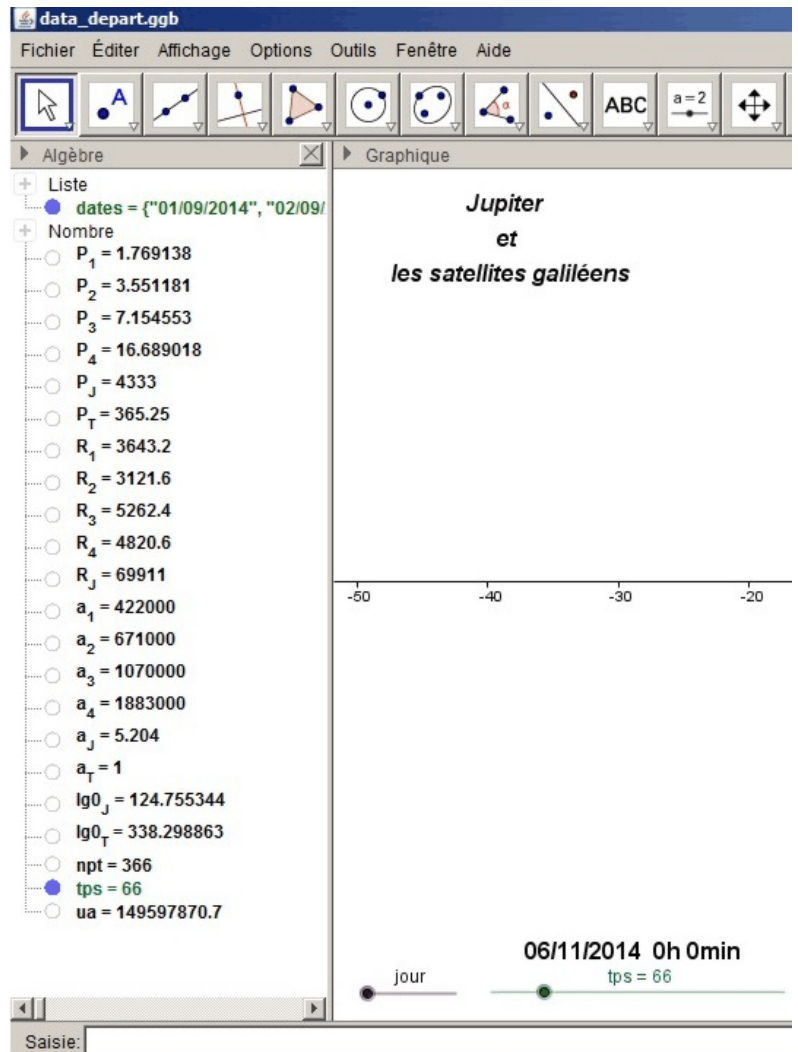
data_depart.ggb

Fichier Éditer Affichage Options Outils Fenêtre Aide

ABC $a=2$

Algèbre

Liste
dates = {"01/09/2014", "02/09/
Nombre
$P_1 = 1.769138$
$P_2 = 3.551181$
$P_3 = 7.154553$
$P_4 = 16.689018$
$P_J = 4333$
$P_T = 365.25$
$R_1 = 3643.2$
$R_2 = 3121.6$
$R_3 = 5262.4$
$R_4 = 4820.6$
$R_J = 69911$
$a_1 = 422000$
$a_2 = 671000$
$a_3 = 1070000$
$a_4 = 1883000$
$a_J = 5.204$
$a_T = 1$
$lg0_J = 124.755344$
$lg0_T = 338.298863$
npt = 366
tps = 66
ua = 149597870.7

Graphique

Jupiter
et
les satellites galiléens

-50 -40 -30 -20

06/11/2014 0h 0min

jour

tps = 66

Saisie: